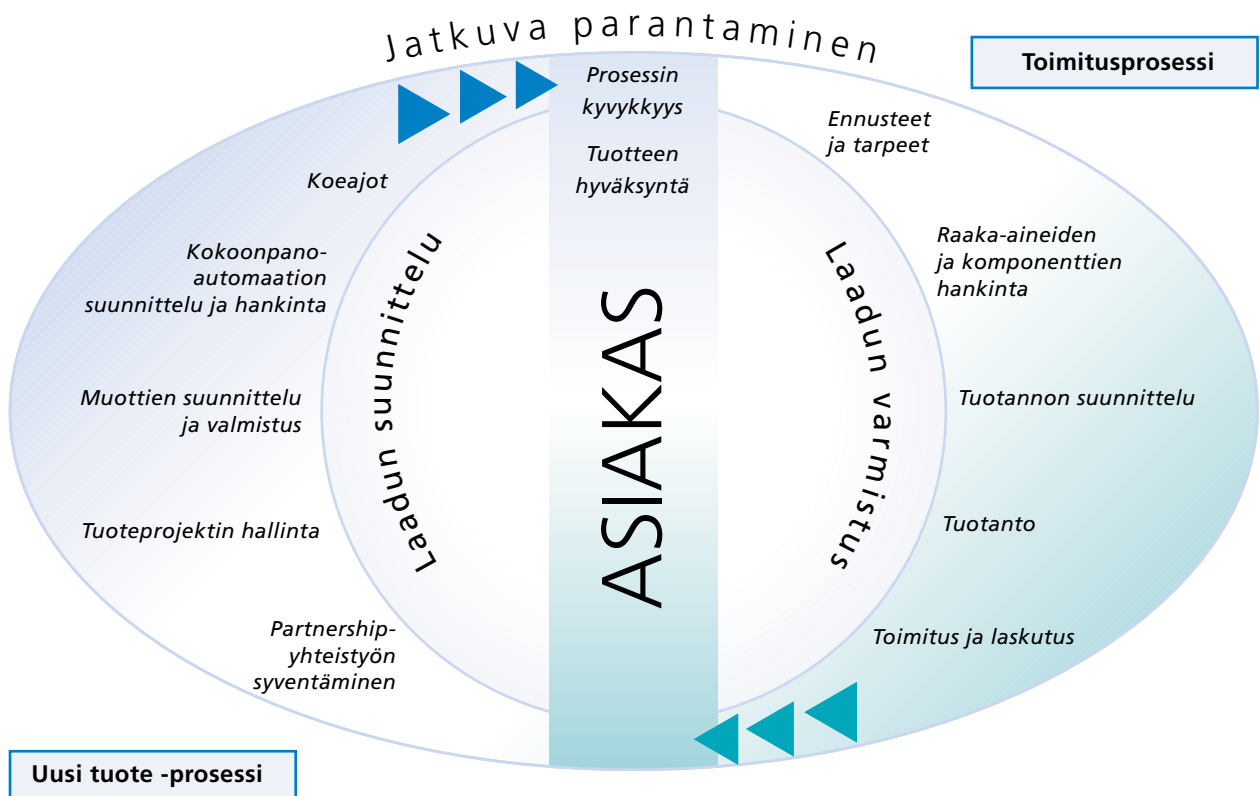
Jatkuva parantaminen

Toimitusprosessi

Prosessin kyvykkyys

Tuotteen hyväksyntä

Ennusteet ja tarpeet

Koeajot

Kokoonpanoautomaation suunnittelu ja hankinta

Raaka-aineiden ja komponenttien hankinta

Laadun suunnittelu

ASIAKAS

Laadun varmistus

Muottien suunnittelu ja valmistus

Tuotannon suunnittelu

Tuoteprojektin hallinta

Tuotanto

Partnershipyhteistyön syventäminen

Toimitus ja laskutus

Uusi tuote -prosessi